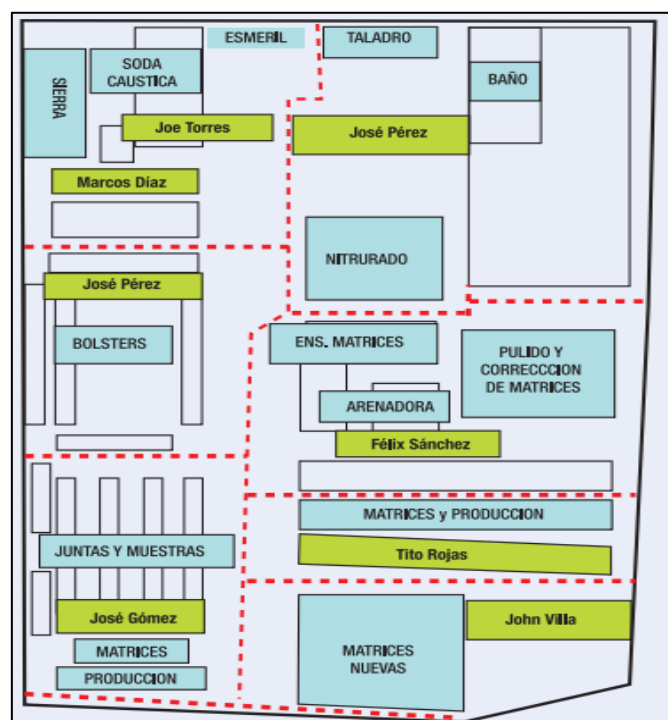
ESMERIL

TALADRO

SODA CAUSTICA

SIERRA

BAÑO

Joe Torres

José Pérez

Marcos Díaz

NITRURADO

José Pérez

BOLSTERS

ENS. MATRICES

PULIDO Y CORRECCCION DE MATRICES

ARENADORA

Félix Sánchez

MATRICES y PRODUCCION

JUNTAS Y MUESTRAS

Tito Rojas

José Gómez

John Villa

MATRICES

PRODUCCION

MATRICES NUEVAS